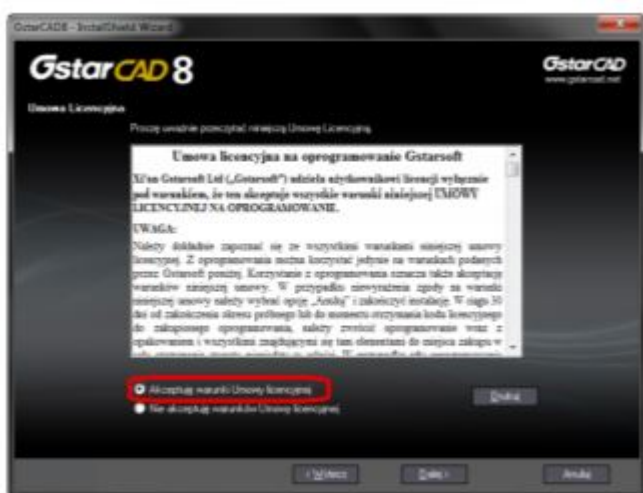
GstarCAD8 - InstallShield Wizard

GstarCAD 8

GstarCAD
www.gstarcad.net

Umowa Licencyjna

Proszę uważnie przeczytać niniejszą Umowę Licencyjną.

Umowa licencyjna na oprogramowanie Gstarsoft

Xi'an Gstarsoft Ltd („Gstarsoft") udziela użytkownikowi licencji wyłącznie pod warunkiem, że ten akceptuje wszystkie warunki niniejszej UMOWY LICENCYJNEJ NA OPROGRAMOWANIE.

UWAGA:

Należy dokładnie zapoznać się ze wszystkimi warunkami niniejszej umowy licencyjnej. Z oprogramowania można korzystać jedynie na warunkach podanych przez Gstarsoft poniżej. Korzystanie z oprogramowania oznacza także akceptację warunków niniejszej umowy. W przypadku niewyrażenia zgody na warunki niniejszej umowy należy wybrać opcję „Anuluj" i zakończyć instalację. W ciągu 30 dni od zakończenia okresu próbnego lub do momentu otrzymania kodu licencyjnego do zakupionego oprogramowania, należy zwrócić oprogramowanie wraz z opakowaniem i wszystkimi znajdującymi się tam elementami do miejsca zakupu w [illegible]

Akceptuję warunki Umowy licencyjnej

Nie akceptuję warunków Umowy licencyjnej

Drukuj

< Wstecz

Dalej >

Anuluj